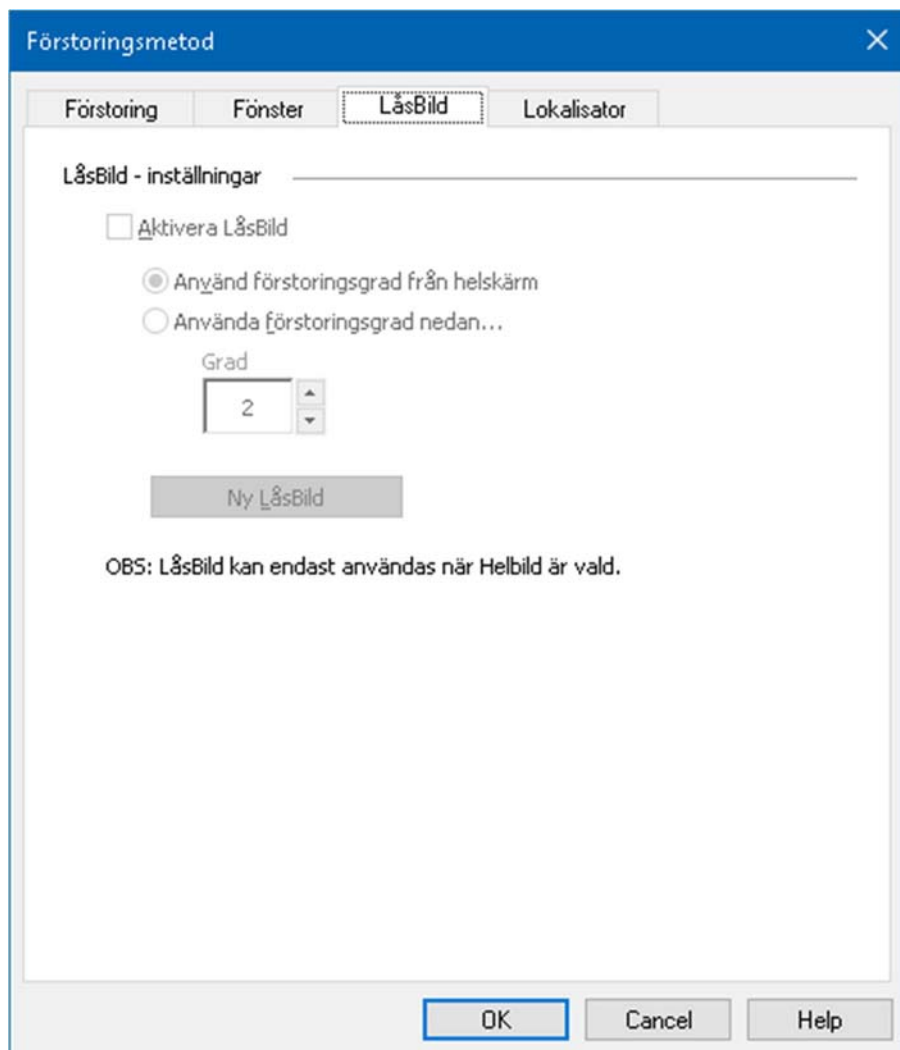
Förstoringsmetod

Förstoring
Fönster
LåsBild
Lokalisator

LåsBild - inställningar

Aktivera LåsBild

Använd förstoringsgrad från helskärm

Använda förstoringsgrad nedan...

Grad

2

Ny LåsBild

OBS: LåsBild kan endast användas när Helbild är vald.

OK
Cancel
Help